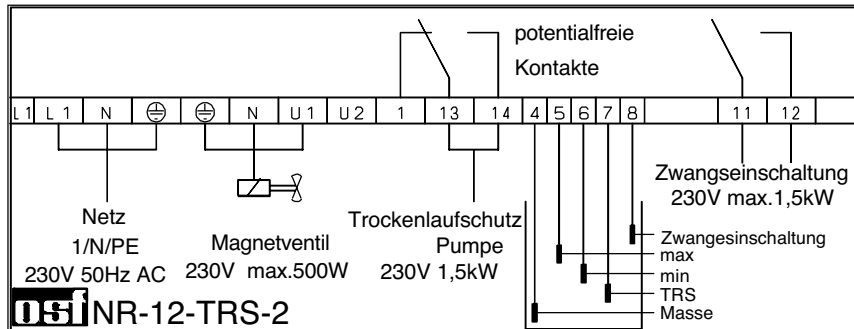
potentialfreie
Kontakte

| L1 | L 1 | N | ⊕ | ⊕ | N | U 1 | U 2 | 1 | 13 | 14 | 4 | 5 | 6 | 7 | 8 | 11 | 12 |
|---|---|---|---|---|---|---|---|---|---|---|---|---|---|---|---|---|---|

Zwangseinschaltung
230V max.1,5kW

Netz
1/N/PE
230V 50Hz AC

Magnetventil
230V max.500W

Trockenlaufschutz
Pumpe
230V 1,5kW

Zwangesinschaltung
max
min
TRS
Masse

osf NR-12-TRS-2